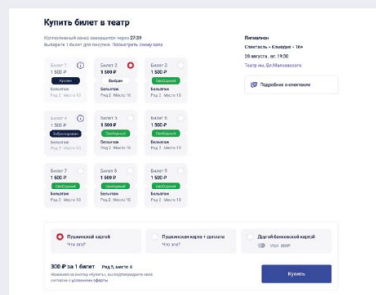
Купить билет в театр

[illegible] 27:39
Выберите 1 билет для покупки. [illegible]

| Билет 1 1 500 ₽ Куплен Балкон Ряд 2, Место 10 | Билет 2 1 500 ₽ Выбран Бельэтаж Ряд 2, Место 10 | Билет 3 1 500 ₽ Свободный Бельэтаж Ряд 2, Место 10 |
|---|---|---|
| Билет 4 1 500 ₽ Забронирован Бельэтаж Ряд 2, Место 10 | Билет 5 1 500 ₽ Свободный Бельэтаж Ряд 2, Место 10 | Билет 6 1 500 ₽ Свободный Бельэтаж Ряд 2, Место 10 |
| Билет 7 1 500 ₽ Свободный Бельэтаж Ряд 2, Место 10 | Билет 8 1 500 ₽ Свободный Бельэтаж Ряд 2, Место 10 | Билет 9 1 500 ₽ Свободный Бельэтаж Ряд 2, Место 10 |

Вишнёвый
Спектакль • Комедия • 16+
28 августа, вт. 19:00
Театр на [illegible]

Подробнее о спектакле

Пушкинской картой
Что это?

Пушкинская карта + доплата
Что это?

Другой банковской картой
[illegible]

300 ₽ за 1 билет Ряд 2, место 4
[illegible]

Купить